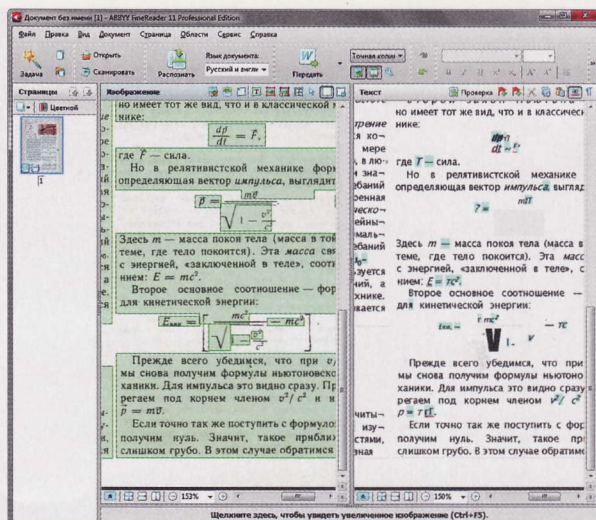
Документ без имени [1] - ABBYY FineReader 11 Professional Edition

Файл Правка Вид Документ Страница Области Сервис Справка

Задача Открыть Сканировать Распознать Язык документа: Русский и англи Передать Точная копия

Страницы Цветной

1

Изображение

но имеет тот же вид, что и в классической м нике:

$\frac{d\vec{p}}{dt} = \vec{F},$

где $\vec{F}$ — сила.

Но в релятивистской механике форм определяющая вектор *импульса*, выглядит

$\vec{p} = \frac{m\vec{v}}{\sqrt{1 - \frac{v^2}{c^2}}}$

Здесь $m$ — масса покоя тела (масса в той теме, где тело покоится). Эта *масса* свя с энергией, «заключенной в теле», соотн нием: $E = mc^2$.

Второе основное соотношение — фор для кинетической энергии:

$E_{кин} = \frac{mc^2}{\sqrt{1 - \frac{v^2}{c^2}}} - mc^2$

Прежде всего убедимся, что при $v$ мы снова получим формулы ньютоновск ханики. Для импульса это видно сразу. Пр регаем под корнем членом $v^2/c^2$ и п $\vec{p} = m\vec{v}$.

Если точно так же поступить с формулой получим нуль. Значит, такое прибли слишком грубо. В этом случае обратимся

трение ста ко- мере , в лю- ин зна- бааний енная ческо- ы мальа- бааний ло- зуется ний, и хнике. вается

читы- изу- стями, зная

153%

Текст

Проверка

но имеет тот же вид, что и в классическ нике:

где $T$ — сила.

Но в релятивистской механике определяющая вектор *импульса*, выгляд

$7 =$ mlT

Здесь $m$ — масса покоя тела (масса в теме, где тело покоится). Эта *масс* с энергией, «заключенной в теле», с нием: $E = тс^2$.

Второе основное соотношение — для кинетической энергии:

Екк— т mc² — тс

Прежде всего убедимся, что при мы снова получим формулы ньюто ханики. Для импульса это видно сразу регаем под корнем членом $v^2/c^2$ $p = тtТ$.

Если точно так же поступить с фор получим нуль. Значит, такое пр слишком грубо. В этом случае обратимс

150%

Щелкните здесь, чтобы увидеть увеличенное изображение (Ctrl+F5).